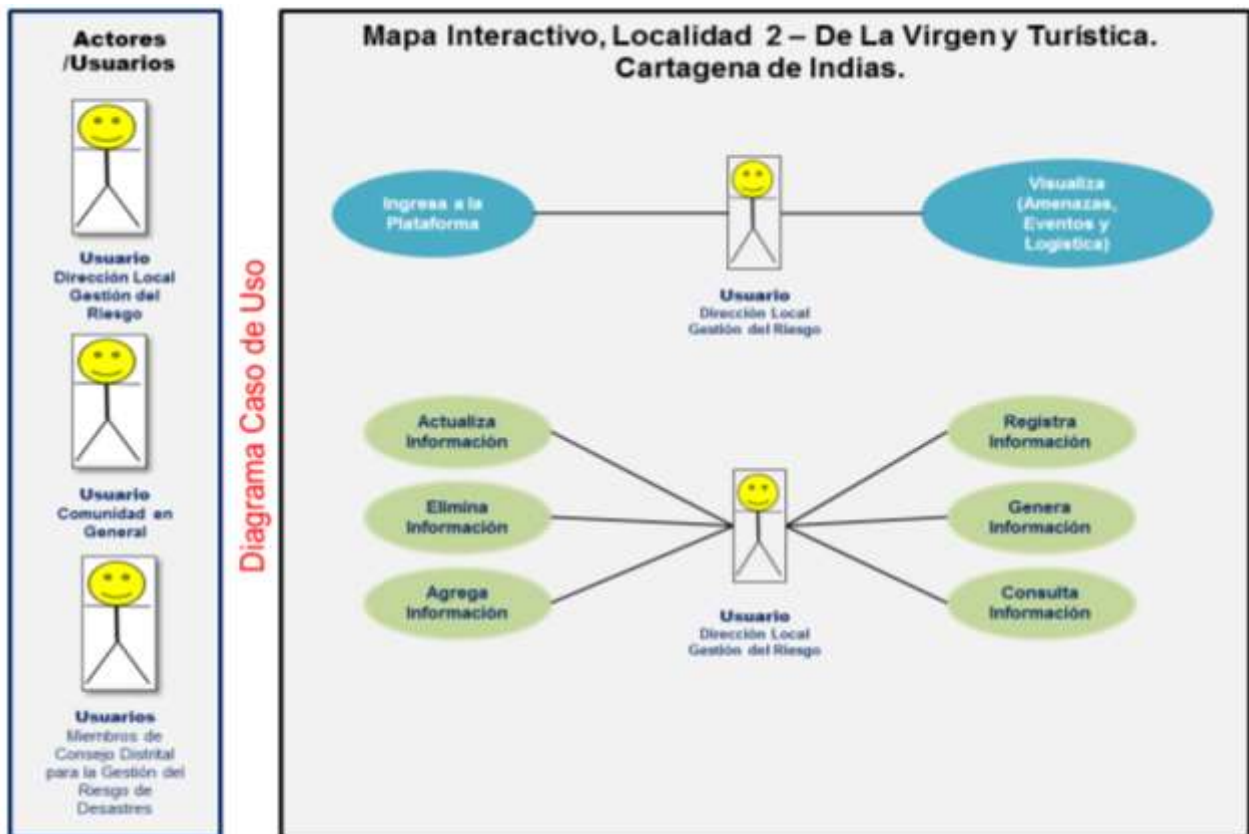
Actores /Usuarios

Usuario
Dirección Local Gestión del Riesgo

Usuario
Comunidad en General

Usuarios
Miembros de Consejo Distrital para la Gestión del Riesgo de Desastres

Diagrama Caso de Uso

Mapa Interactivo, Localidad 2 – De La Virgen y Turística. Cartagena de Indias.

Ingresa a la Plataforma

Visualiza (Amenazas, Eventos y Logística)

Usuario
Dirección Local Gestión del Riesgo

Actualiza Información

Elimina Información

Agrega Información

Registra Información

Genera Información

Consulta Información

Usuario
Dirección Local Gestión del Riesgo